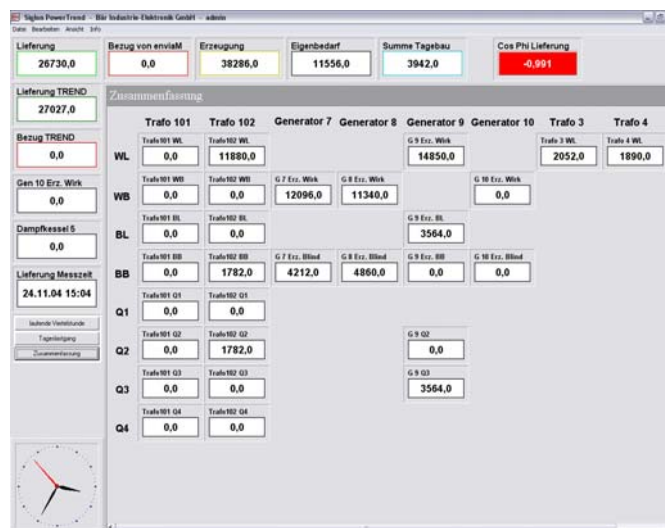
Siglos PowerTrend - Bär Industrie-Elektronik GmbH - admin
Datei Bearbeiten Ansicht Info

Lieferung
26730,0

Bezug von enviaM
0,0

Erzeugung
38286,0

Eigenbedarf
11556,0

Summe Tagebau
3942,0

Cos Phi Lieferung
-0,991

Lieferung TREND
27027,0

Bezug TREND
0,0

Gen 10 Erz. Wirk
0,0

Dampfkessel 5
0,0

Lieferung Messzeit
24.11.04 15:04

laufende Viertelstunde
Tagesleistung
Zusammenfassung

Zusammenfassung

| | Trafo 101 | Trafo 102 | Generator 7 | Generator 8 | Generator 9 | Generator 10 | Trafo 3 | Trafo 4 |
|---|---|---|---|---|---|---|---|---|
| WL | Trafo101 WL 0,0 | Trafo102 WL 11880,0 | | | G 9 Erz. Wirk 14850,0 | | Trafo 3 WL 2052,0 | Trafo 4 WL 1890,0 |
| WB | Trafo101 WB 0,0 | Trafo102 WB 0,0 | G 7 Erz. Wirk 12096,0 | G 8 Erz. Wirk 11340,0 | | G 10 Erz. Wirk 0,0 | | |
| BL | Trafo101 BL 0,0 | Trafo102 BL 0,0 | | | G 9 Erz. BL 3564,0 | | | |
| BB | Trafo101 BB 0,0 | Trafo102 BB 1782,0 | G 7 Erz. Blind 4212,0 | G 8 Erz. Blind 4860,0 | G 9 Erz. BB 0,0 | G 10 Erz. Blind 0,0 | | |
| Q1 | Trafo101 Q1 0,0 | Trafo102 Q1 0,0 | | | | | | |
| Q2 | Trafo101 Q2 0,0 | Trafo102 Q2 1782,0 | | | G 9 Q2 0,0 | | | |
| Q3 | Trafo101 Q3 0,0 | Trafo102 Q3 0,0 | | | G 9 Q3 3564,0 | | | |
| Q4 | Trafo101 Q4 0,0 | Trafo102 Q4 0,0 | | | | | | |